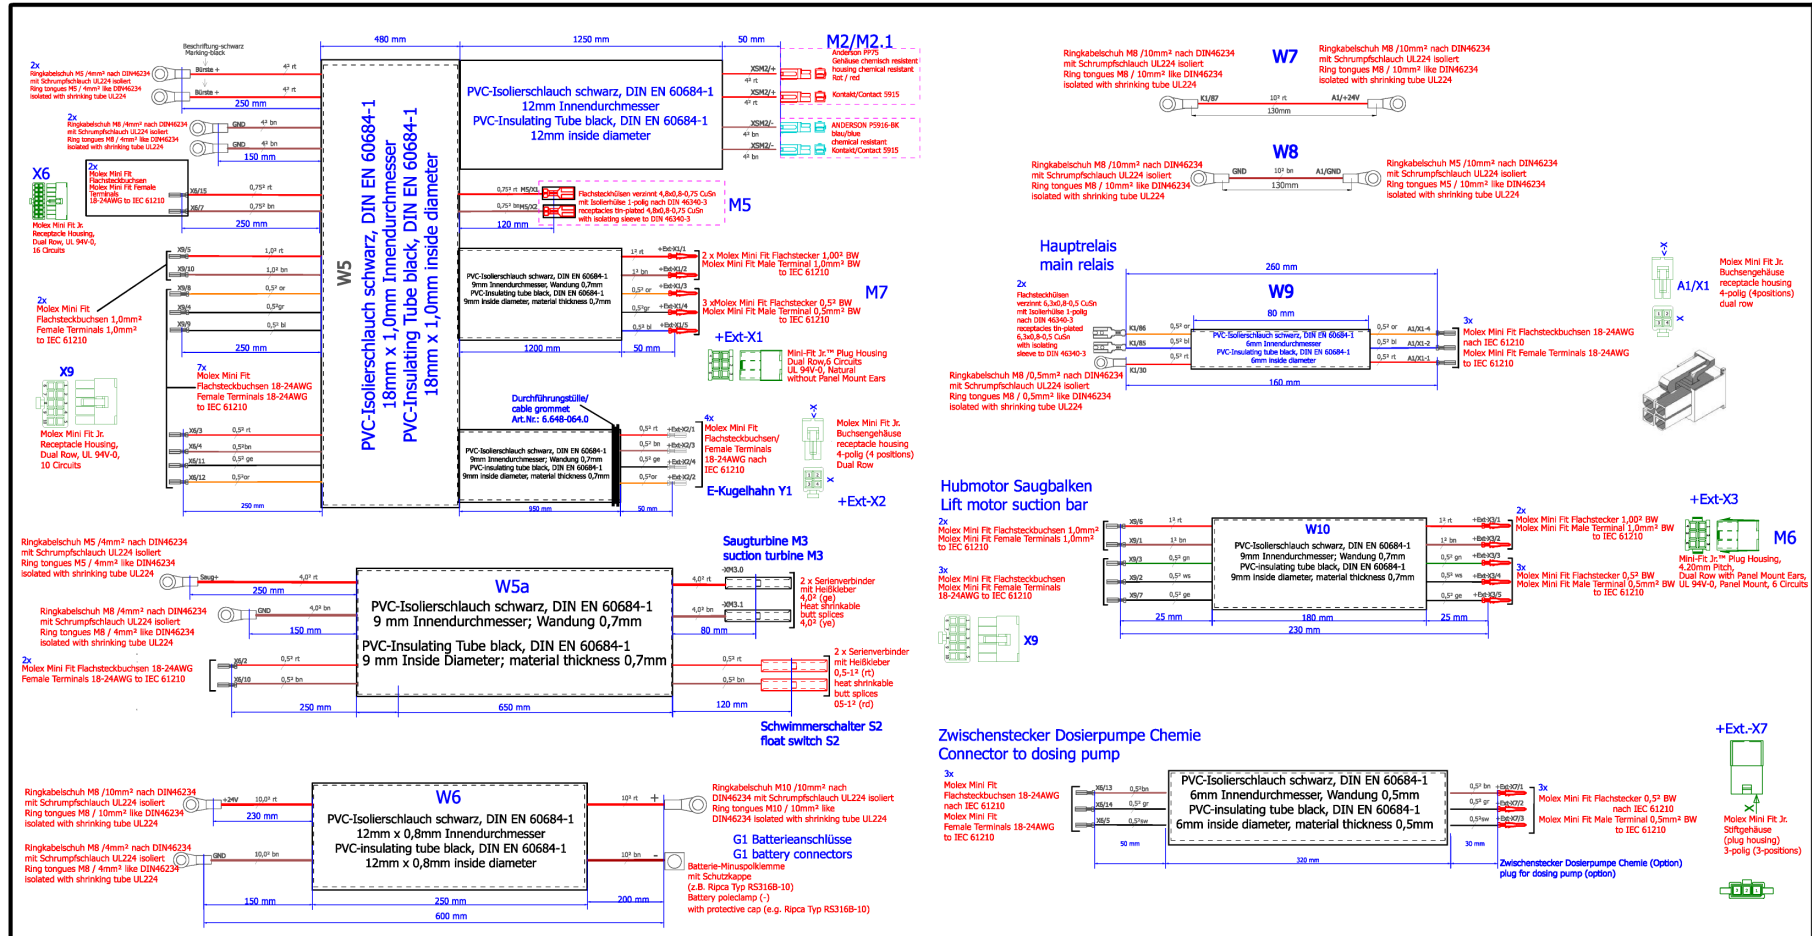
480 mm
1250 mm
50 mm
M2/M2.1

Beschriftung-schwarz
Marking-black

2x
Ringkabelschuh M5 /4mm² nach DIN46234
mit Schrumpfschlauch UL224 isoliert
Ring tongues M5 / 4mm² like DIN46234
isolated with shrinking tube UL224

Bürste +
Bürste +
4² rt
4² rt
250 mm

PVC-Isolierschlauch schwarz, DIN EN 60684-1
12mm Innendurchmesser
PVC-Insulating Tube black, DIN EN 60684-1
12mm inside diameter

XSM2/+
XSM2/+
XSM2/-
XSM2/-
4² rt
4² bn

Anderson PP75
Gehäuse chemisch resistent
housing chemical resistant
Rot / red
Kontakt/Contact 5915

ANDERSON P5916-BK
blau/blue
chemical resistant
Kontakt/Contact 5915

2x
Ringkabelschuh M8 /4mm² nach DIN46234
mit Schrumpfschlauch UL224 isoliert
Ring tongues M8 / 4mm² like DIN46234
isolated with shrinking tube UL224

GND
GND
4² bn
4² bn
150 mm

X6
2x
Molex Mini Fit
Flachsteckbuchsen
Molex Mini Fit Female
Terminals
18-24AWG to IEC 61210
X6/15
X6/7
0,75² rt
0,75² bn
250 mm

Molex Mini Fit Jr.
Receptacle Housing,
Dual Row, UL 94V-0,
16 Circuits

0,75² rt MS/X1
0,75² bn MS/X2
120 mm
Flachsteckhülsen verzinnt 4,8x0,8-0,75 CuSn
mit Isolierhülse 1-polig nach DIN 46340-3
receptacles tin-plated 4,8x0,8-0,75 CuSn
with isolating sleeve to DIN 46340-3
M5

W5
PVC-Isolierschlauch schwarz, DIN EN 60684-1
18mm x 1,0mm Innendurchmesser
PVC-Insulating Tube black, DIN EN 60684-1
18mm x 1,0mm inside diameter

X9/5
X9/10
X9/8
X9/4
X9/9
1,0² rt
1,0² bn
0,5² or
0,5²gr
0,5² bl
250 mm

2x
Molex Mini Fit
Flachsteckbuchsen 1,0mm²
Female Terminals 1,0mm²
to IEC 61210

PVC-Isolierschlauch schwarz, DIN EN 60684-1
9mm Innendurchmesser, Wandung 0,7mm
PVC-Insulating tube black, DIN EN 60684-1
9mm inside diameter, material thickness 0,7mm

1² rt +Ext-X1/1
1² bn +Ext-X1/2
0,5² or +Ext-X1/3
0,5²gr +Ext-X1/4
0,5² bl +Ext-X1/5
1200 mm
50 mm

2 x Molex Mini Fit Flachstecker 1,0O² BW
Molex Mini Fit Male Terminal 1,0mm² BW
to IEC 61210
M7
3 xMolex Mini Fit Flachstecker 0,5² BW
Molex Mini Fit Male Terminal 0,5mm² BW
to IEC 61210

+Ext-X1
Mini-Fit Jr.™ Plug Housing
Dual Row,6 Circuits
UL 94V-0, Natural
without Panel Mount Ears

X9
7x
Molex Mini Fit
Flachsteckbuchsen 18-24AWG
Female Terminals 18-24AWG
to IEC 61210

Molex Mini Fit Jr.
Receptacle Housing,
Dual Row, UL 94V-0,
10 Circuits

X6/3
X6/4
X6/11
X6/12
0,5² rt
0,5²bn
0,5² ge
0,5²or
250 mm

Durchführungstülle/
cable grommet
Art.Nr.: 6.648-064.0

PVC-Isolierschlauch schwarz, DIN EN 60684-1
9mm Innendurchmesser; Wandung 0,7mm
PVC-insulating tube black, DIN EN 60684-1
9mm inside diameter, material thickness 0,7mm

0,5² rt +Ext-X2/1
0,5² bn +Ext-X2/3
0,5² ge +Ext-X2/4
0,5²or +Ext-X2/2
950 mm
50 mm

4x
Molex Mini Fit
Flachsteckbuchsen/
Female Terminals
18-24AWG nach
IEC 61210
E-Kugelhahn Y1

Molex Mini Fit Jr.
Buchsengehäuse
receptacle housing
4-polig (4 positions)
Dual Row
+Ext-X2

Ringkabelschuh M5 /4mm² nach DIN46234
mit Schrumpfschlauch UL224 isoliert
Ring tongues M5 / 4mm² like DIN46234
isolated with shrinking tube UL224

Saug+
4,0² rt
250 mm

W5a
PVC-Isolierschlauch schwarz, DIN EN 60684-1
9 mm Innendurchmesser; Wandung 0,7mm
PVC-Insulating Tube black, DIN EN 60684-1
9 mm Inside Diameter; material thickness 0,7mm

Saugturbine M3
suction turbine M3
4,0² rt -XM3.0
4,0² bn -XM3.1
80 mm
2 x Serienverbinder
mit Heißkleber
4,0² (ge)
Heat shrinkable
butt splices
4,0² (ye)

Ringkabelschuh M8 /4mm² nach DIN46234
mit Schrumpfschlauch UL224 isoliert
Ring tongues M8 / 4mm² like DIN46234
isolated with shrinking tube UL224
GND
4,0² bn
150 mm

2x
Molex Mini Fit Flachsteckbuchsen 18-24AWG
Female Terminals 18-24AWG to IEC 61210
X6/2
X6/10
0,5² rt
0,5² bn
250 mm
650 mm
0,5² rt
0,5² bn
120 mm

2 x Serienverbinder
mit Heißkleber
0,5-1² (rt)
heat shrinkable
butt splices
05-1² (rd)

Schwimmerschalter S2
float switch S2

Ringkabelschuh M8 /10mm² nach DIN46234
mit Schrumpfschlauch UL224 isoliert
Ring tongues M8 / 10mm² like DIN46234
isolated with shrinking tube UL224
+24V
10,0² rt
230 mm

W6
PVC-Isolierschlauch schwarz, DIN EN 60684-1
12mm x 0,8mm Innendurchmesser
PVC-insulating tube black, DIN EN 60684-1
12mm x 0,8mm inside diameter

10² rt
+
Ringkabelschuh M10 /10mm² nach
DIN46234 mit Schrumpfschlauch UL224 isoliert
Ring tongues M10 / 10mm² like
DIN46234 isolated with shrinking tube UL224

G1 Batterieanschlüsse
G1 battery connectors

Ringkabelschuh M8 /4mm² nach DIN46234
mit Schrumpfschlauch UL224 isoliert
Ring tongues M8 / 4mm² like DIN46234
isolated with shrinking tube UL224
GND
10,0² bn
10² bn
-
Batterie-Minuspolklemme
mit Schutzkappe
(z.B. Ripca Typ RS316B-10)
Battery poleclamp (-)
with protective cap (e.g. Ripca Typ RS316B-10)
150 mm
250 mm
200 mm
600 mm

Ringkabelschuh M8 /10mm² nach DIN46234
mit Schrumpfschlauch UL224 isoliert
Ring tongues M8 / 10mm² like DIN46234
isolated with shrinking tube UL224
W7
Ringkabelschuh M8 /10mm² nach DIN46234
mit Schrumpfschlauch UL224 isoliert
Ring tongues M8 / 10mm² like DIN46234
isolated with shrinking tube UL224
K1/87
10² rt
A1/+24V
130mm

Ringkabelschuh M8 /10mm² nach DIN46234
mit Schrumpfschlauch UL224 isoliert
Ring tongues M8 / 10mm² like DIN46234
isolated with shrinking tube UL224
W8
GND
10² bn
A1/GND
130mm
Ringkabelschuh M5 /10mm² nach DIN46234
mit Schrumpfschlauch UL224 isoliert
Ring tongues M5 / 10mm² like DIN46234
isolated with shrinking tube UL224

Hauptrelais
main relais
260 mm
W9
80 mm
2x
Flachsteckhülsen
verzinnt 6,3x0,8-0,5 CuSn
mit Isolierhülse 1-polig
nach DIN 46340-3
receptacles tin-plated
6,3x0,8-0,5 CuSn
with isolating
sleeve to DIN 46340-3
K1/86
K1/85
K1/30
0,5² or
0,5² bl
0,5² rt
PVC-Isolierschlauch schwarz, DIN EN 60684-1
6mm Innendurchmesser
PVC-insulating tube black, DIN EN 60684-1
6mm inside diameter
0,5² or A1/X1-4
0,5² bl A1/X1-2
0,5² rt A1/X1-1
160 mm
Ringkabelschuh M8 /0,5mm² nach DIN46234
mit Schrumpfschlauch UL224 isoliert
Ring tongues M8 / 0,5mm² like DIN46234
isolated with shrinking tube UL224

3x
Molex Mini Fit Flachsteckbuchsen 18-24AWG
nach IEC 61210
Molex Mini Fit Female Terminals 18-24AWG
to IEC 61210

A1/X1
Molex Mini Fit Jr.
Buchsengehäuse
receptacle housing
4-polig (4positions)
dual row

Hubmotor Saugbalken
Lift motor suction bar
2x
Molex Mini Fit Flachsteckbuchsen 1,0mm²
Molex Mini Fit Female Terminals 1,0mm²
to IEC 61210
X9/6
X9/1
X9/3
X9/2
X9/7
1² rt
1² bn
0,5² gn
0,5² ws
0,5² ge
3x
Molex Mini Fit Flachsteckbuchsen
Molex Mini Fit Female Terminals
18-24AWG to IEC 61210

W10
PVC-Isolierschlauch schwarz, DIN EN 60684-1
9mm Innendurchmesser; Wandung 0,7mm
PVC-insulating tube black, DIN EN 60684-1
9mm inside diameter, material thickness 0,7mm

1² rt +Ext-X3/1
1² bn +Ext-X3/2
0,5² gn +Ext-X3/3
0,5² ws +Ext-X3/4
0,5² ge +Ext-X3/5
25 mm
180 mm
25 mm
230 mm

2x
Molex Mini Fit Flachstecker 1,0O² BW
Molex Mini Fit Male Terminal 1,0mm² BW
to IEC 61210
3x
Molex Mini Fit Flachstecker 0,5² BW
Molex Mini Fit Male Terminal 0,5mm² BW
to IEC 61210

+Ext-X3
M6
Mini-Fit Jr.™ Plug Housing,
4.20mm Pitch,
Dual Row with Panel Mount Ears,
UL 94V-0, Panel Mount, 6 Circuits
X9

Zwischenstecker Dosierpumpe Chemie
Connector to dosing pump
3x
Molex Mini Fit
Flachsteckbuchsen 18-24AWG
nach IEC 61210
Molex Mini Fit
Female Terminals 18-24AWG
to IEC 61210
X6/13
X6/14
X6/5
0,5² bn
0,5² gr
0,5²sw
PVC-Isolierschlauch schwarz, DIN EN 60684-1
6mm Innendurchmesser, Wandung 0,5mm
PVC-insulating tube black, DIN EN 60684-1
6mm inside diameter, material thickness 0,5mm
0,5² bn +Ext-X7/1
0,5² gr +Ext-X7/2
0,5²sw +Ext-X7/3
50 mm
30 mm
320 mm
3x
Molex Mini Fit Flachstecker 0,5² BW
nach IEC 61210
Molex Mini Fit Male Terminal 0,5mm² BW
to IEC 61210
Zwischenstecker Dosierpumpe Chemie (Option)
plug for dosing pump (option)

+Ext.-X7
Molex Mini Fit Jr.
Stiftgehäuse
(plug housing)
3-polig (3-positions)